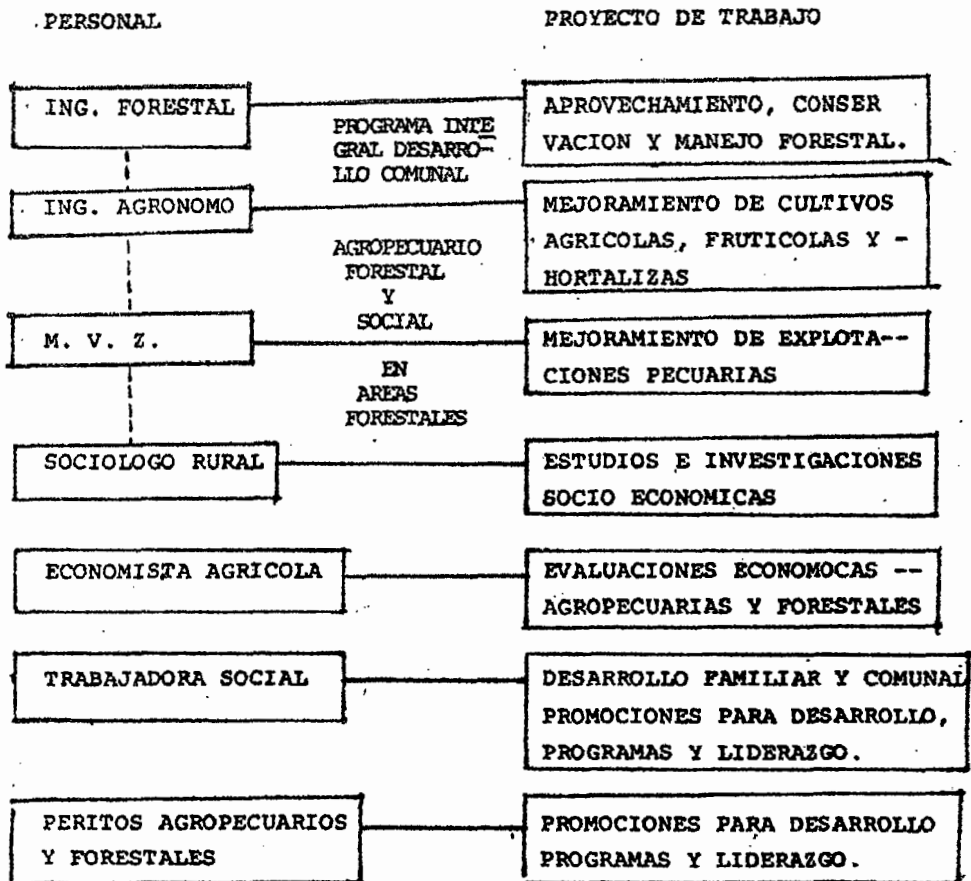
PERSONAL

PROYECTO DE TRABAJO

ING. FORESTAL

APROVECHAMIENTO, CONSERVACION Y MANEJO FORESTAL.

PROGRAMA INTEGRAL DESARROLLO COMUNAL

ING. AGRONOMO

MEJORAMIENTO DE CULTIVOS AGRICOLAS, FRUTICOLAS Y - HORTALIZAS

AGROPECUARIO FORESTAL Y SOCIAL

M. V. Z.

MEJORAMIENTO DE EXPLOTACIONES PECUARIAS

EN AREAS FORESTALES

SOCIOLOGO RURAL

ESTUDIOS E INVESTIGACIONES SOCIO ECONOMICAS

ECONOMISTA AGRICOLA

EVALUACIONES ECONOMOCAS -- AGROPECUARIAS Y FORESTALES

TRABAJADORA SOCIAL

DESARROLLO FAMILIAR Y COMUNAL PROMOCIONES PARA DESARROLLO, PROGRAMAS Y LIDERAZGO.

PERITOS AGROPECUARIOS Y FORESTALES

PROMOCIONES PARA DESARROLLO PROGRAMAS Y LIDERAZGO.